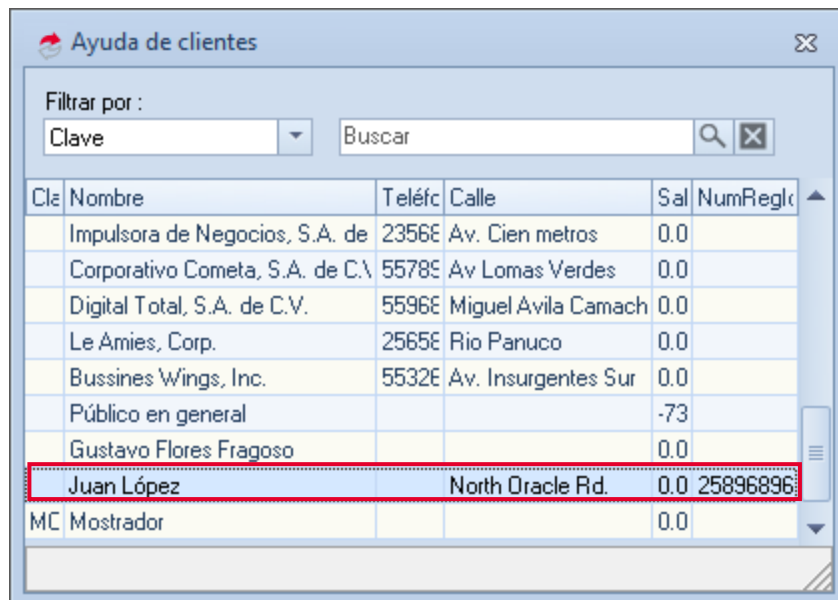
Ayuda de clientes

Filtrar por :

Clave

Buscar

| Cla | Nombre | Teléfc | Calle | Sal | NumReglc |
|---|---|---|---|---|---|
| | Impulsora de Negocios, S.A. de | 23568 | Av. Cien metros | 0.0 | |
| | Corporativo Cometa, S.A. de C.\ | 55789 | Av Lomas Verdes | 0.0 | |
| | Digital Total, S.A. de C.V. | 55968 | Miguel Avila Camach | 0.0 | |
| | Le Amies, Corp. | 25658 | Rio Panuco | 0.0 | |
| | Bussines Wings, Inc. | 55326 | Av. Insurgentes Sur | 0.0 | |
| | Público en general | | | -73 | |
| | Gustavo Flores Fragoso | | | 0.0 | |
| | Juan López | | North Oracle Rd. | 0.0 | 25896896 |
| MC | Mostrador | | | 0.0 | |